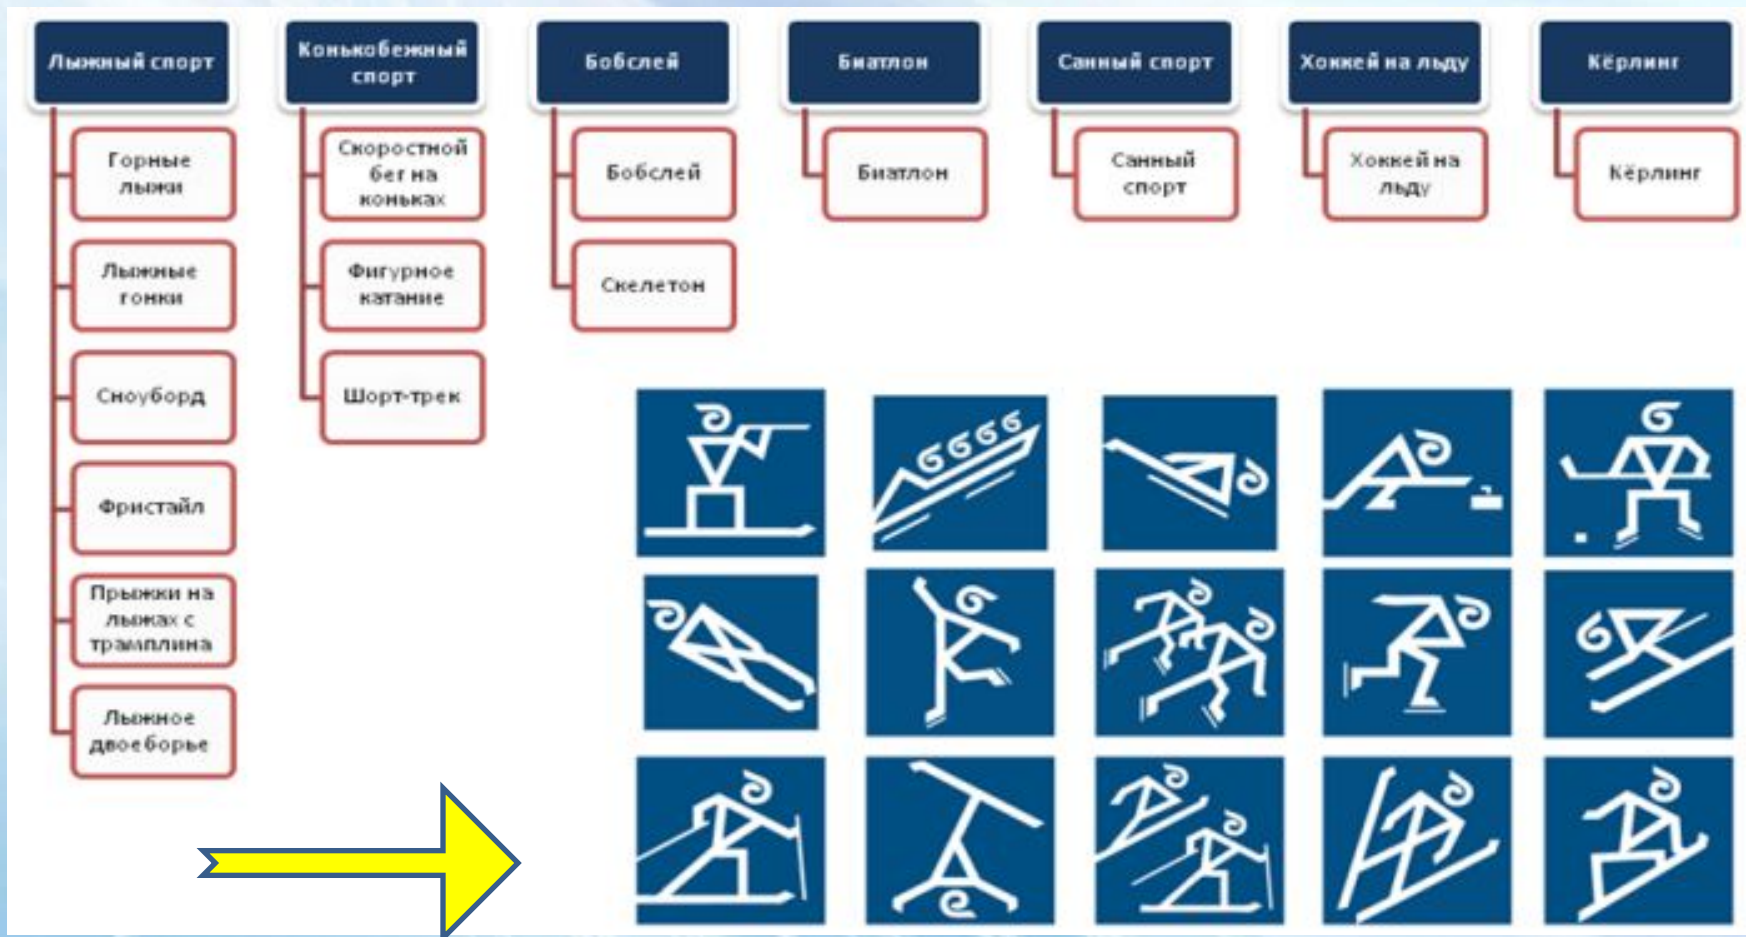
Лыжный спорт

Горные лыжи

Лыжные гонки

Сноуборд

Фристайл

Прыжки на лыжах с трамплина

Лыжное двоеборье

Конькобежный спорт

Скоростной бег на коньках

Фигурное катание

Шорт-трек

Бобслей

Бобслей

Скелетон

Биатлон

Биатлон

Санный спорт

Санный спорт

Хоккей на льду

Хоккей на льду

Кёрлинг

Кёрлинг